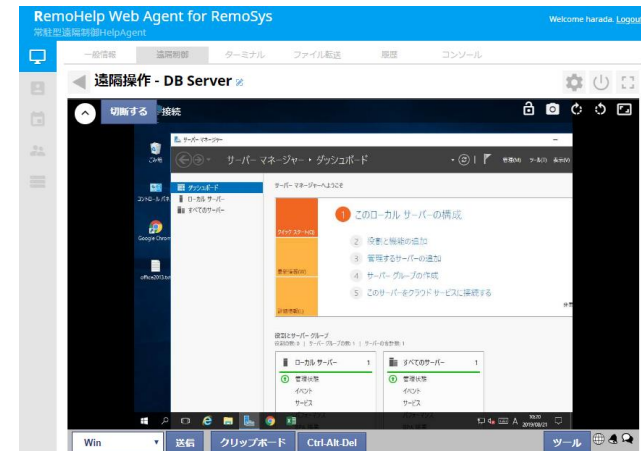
RemoHelp Web Agent for RemoSys
常駐型遠隔制御HelpAgent
Welcome harada. Logout

一般情報 遠隔制御 ターミナル ファイル転送 履歴 コンソール

遠隔操作 - DB Server

切断する 接続

ごみ箱
コントロール パネル
Google Chrome
office2013

サーバー マネージャー
サーバー マネージャー • ダッシュボード
管理(M) ツール(T) 表示(V)

ダッシュボード
ローカル サーバー
すべてのサーバー

サーバー マネージャーへようこそ

クイック スタート(Q)
新機能(W)
詳細情報(L)

1 このローカル サーバーの構成
2 役割と機能の追加
3 管理するサーバーの追加
4 サーバー グループの作成
5 このサーバーをクラウド サービスに接続する

役割とサーバー グループ
役割の数: 0 | サーバー グループの数: 1 | サーバーの合計数: 1

ローカル サーバー 1
管理状態
イベント
サービス

すべてのサーバー 1
管理状態
イベント
サービス

10:20
2019/08/21

Win 送信 クリップボード Ctrl-Alt-Del ツール